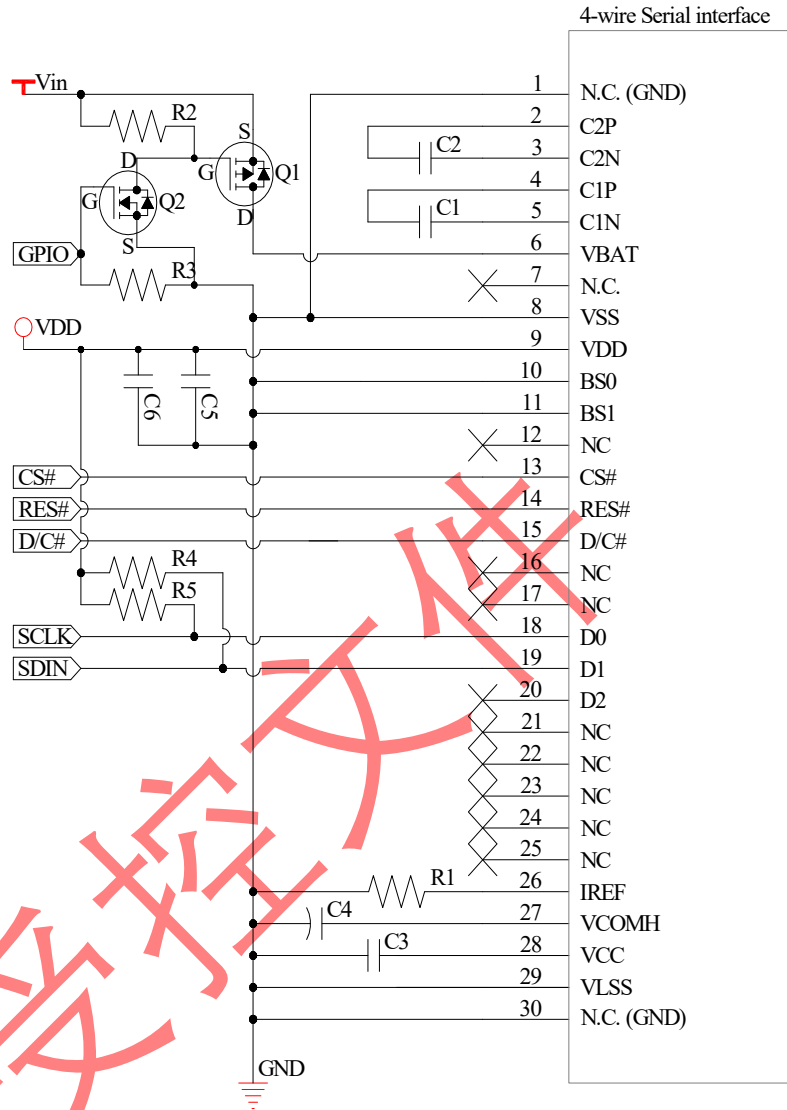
4-wire Serial interface

Vin
R2
S
G
Q1
D
D
G
Q2
S
GPIO
R3
VDD
C6
C5
CS#
RES#
D/C#
R4
R5
SCLK
SDIN
R1
C4
C3
GND

1 N.C. (GND)
2 C2P
C2
3 C2N
4 C1P
C1
5 C1N
6 VBAT
7 N.C.
8 VSS
9 VDD
10 BS0
11 BS1
12 NC
13 CS#
14 RES#
15 D/C#
16 NC
17 NC
18 D0
19 D1
20 D2
21 NC
22 NC
23 NC
24 NC
25 NC
26 IREF
27 VCOMH
28 VCC
29 VLSS
30 N.C. (GND)

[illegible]控文件